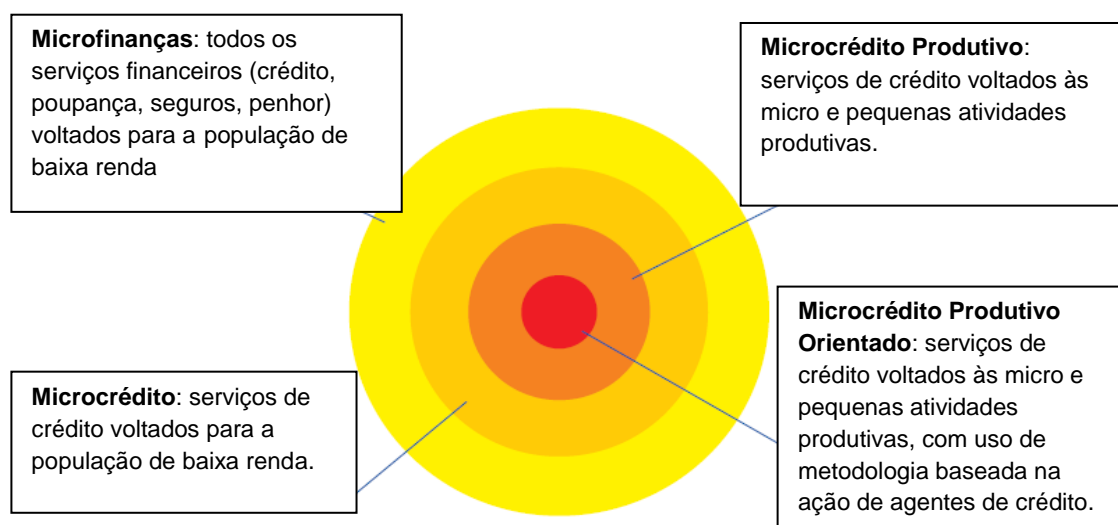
**Microfinanças**: todos os serviços financeiros (crédito, poupança, seguros, penhor) voltados para a população de baixa renda

**Microcrédito Produtivo**: serviços de crédito voltados às micro e pequenas atividades produtivas.

**Microcrédito**: serviços de crédito voltados para a população de baixa renda.

**Microcrédito Produtivo Orientado**: serviços de crédito voltados às micro e pequenas atividades produtivas, com uso de metodologia baseada na ação de agentes de crédito.